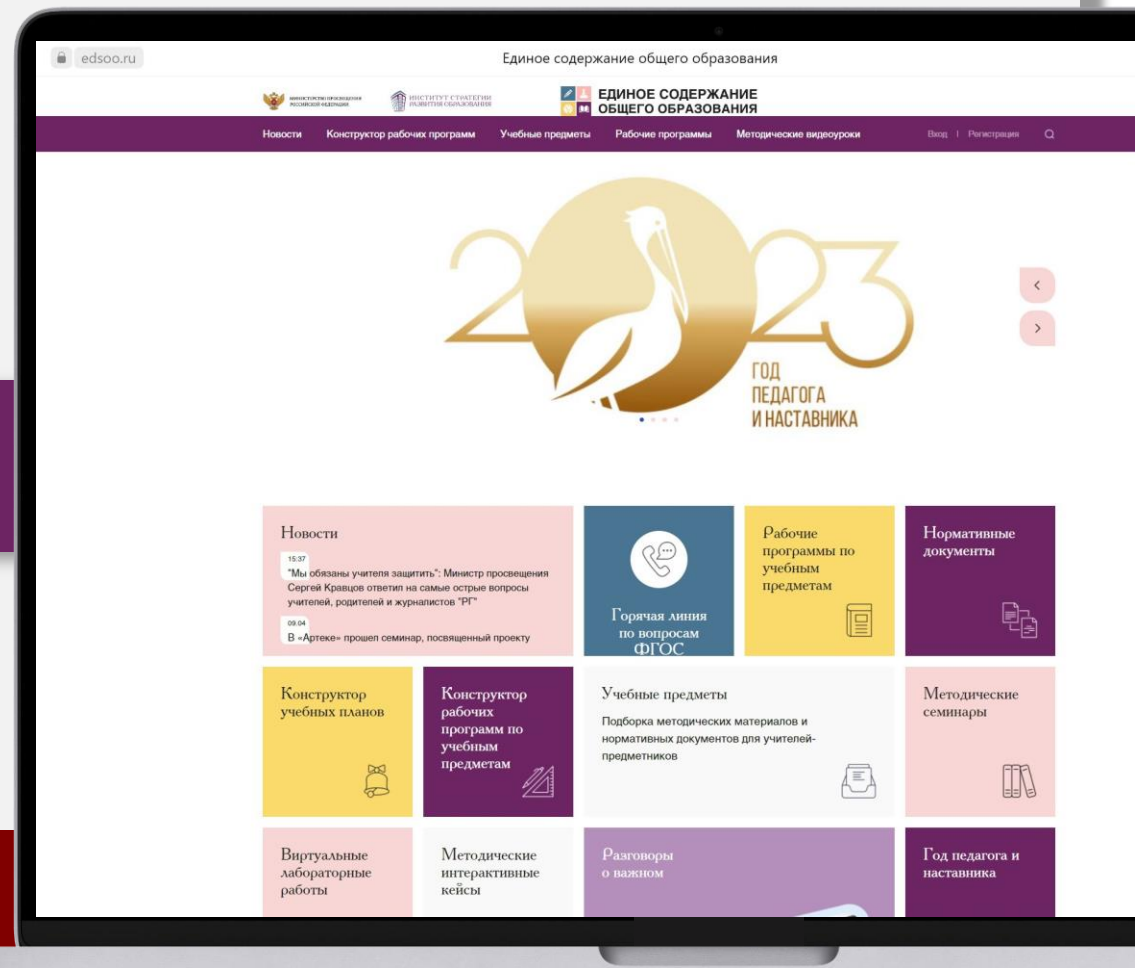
edsoo.ru

Единое содержание общего образования

МИНИСТЕРСТВО ПРОСВЕЩЕНИЯ РОССИЙСКОЙ ФЕДЕРАЦИИ

ИНСТИТУТ СТРАТЕГИИ РАЗВИТИЯ ОБРАЗОВАНИЯ

ЕДИНОЕ СОДЕРЖАНИЕ ОБЩЕГО ОБРАЗОВАНИЯ

Новости Конструктор рабочих программ Учебные предметы Рабочие программы Методические видеоуроки Вход | Регистрация

2023 ГОД ПЕДАГОГА И НАСТАВНИКА

Новости

15:37
"Мы обязаны учителя защитить": Министр просвещения Сергей Кравцов ответил на самые острые вопросы учителей, родителей и журналистов "РГ"

09.04
В «Артеке» прошел семинар, посвященный проекту

Горячая линия по вопросам ФГОС

Рабочие программы по учебным предметам

Нормативные документы

Конструктор учебных планов

Конструктор рабочих программ по учебным предметам

Учебные предметы

Подборка методических материалов и нормативных документов для учителей-предметников

Методические семинары

Виртуальные лабораторные работы

Методические интерактивные кейсы

Разговоры о важном

Год педагога и наставника